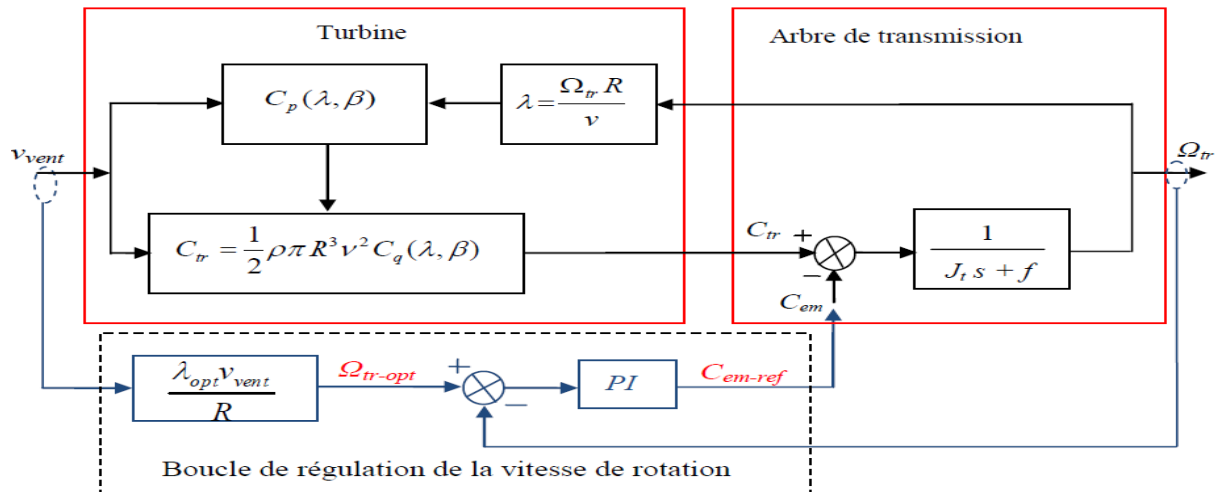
Turbine

Arbre de transmission

$C_p(\lambda, \beta)$

$\lambda = \frac{\Omega_{tr} R}{v}$

$v_{vent}$

$\Omega_{tr}$

$C_{tr} = \frac{1}{2}\rho \pi R^3 v^2 C_q(\lambda, \beta)$

$C_{tr}$

+

−

$C_{em}$

$\frac{1}{J_t s + f}$

$\frac{\lambda_{opt} v_{vent}}{R}$

$\Omega_{tr\text{-}opt}$

+

−

$PI$

$C_{em\text{-}ref}$

Boucle de régulation de la vitesse de rotation